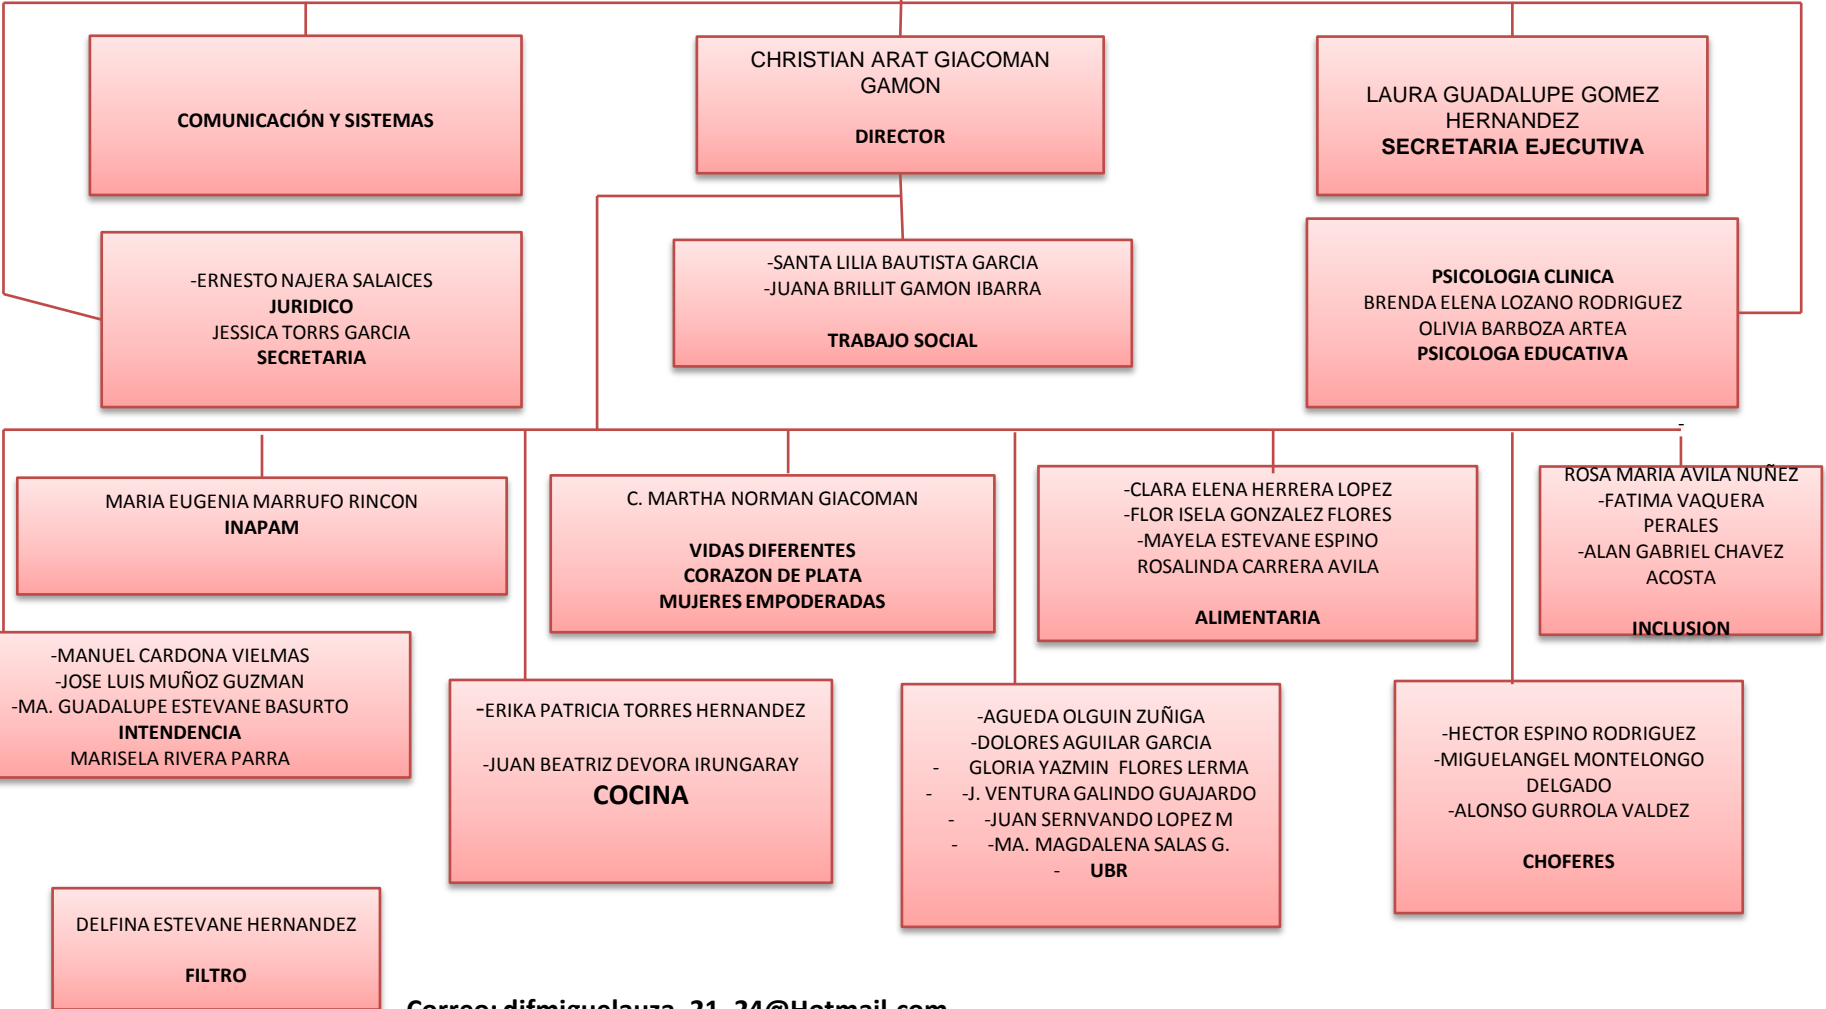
COMUNICACIÓN Y SISTEMAS

CHRISTIAN ARAT GIACOMAN GAMON

DIRECTOR

LAURA GUADALUPE GOMEZ HERNANDEZ
SECRETARIA EJECUTIVA

-ERNESTO NAJERA SALAICES
JURIDICO
JESSICA TORRS GARCIA
SECRETARIA

-SANTA LILIA BAUTISTA GARCIA
-JUANA BRILLIT GAMON IBARRA

TRABAJO SOCIAL

PSICOLOGIA CLINICA
BRENDA ELENA LOZANO RODRIGUEZ
OLIVIA BARBOZA ARTEA
PSICOLOGA EDUCATIVA

MARIA EUGENIA MARRUFO RINCON
INAPAM

C. MARTHA NORMAN GIACOMAN

VIDAS DIFERENTES
CORAZON DE PLATA
MUJERES EMPODERADAS

-CLARA ELENA HERRERA LOPEZ
-FLOR ISELA GONZALEZ FLORES
-MAYELA ESTEVANE ESPINO
ROSALINDA CARRERA AVILA

ALIMENTARIA

ROSA MARIA AVILA NUÑEZ
-FATIMA VAQUERA PERALES
-ALAN GABRIEL CHAVEZ ACOSTA

INCLUSION

-MANUEL CARDONA VIELMAS
-JOSE LUIS MUÑOZ GUZMAN
-MA. GUADALUPE ESTEVANE BASURTO
INTENDENCIA
MARISELA RIVERA PARRA

-ERIKA PATRICIA TORRES HERNANDEZ

-JUAN BEATRIZ DEVORA IRUNGARAY
COCINA

-AGUEDA OLGUIN ZUÑIGA
-DOLORES AGUILAR GARCIA
- GLORIA YAZMIN FLORES LERMA
- -J. VENTURA GALINDO GUAJARDO
- -JUAN SERNVANDO LOPEZ M
- -MA. MAGDALENA SALAS G.
- UBR

-HECTOR ESPINO RODRIGUEZ
-MIGUELANGEL MONTELONGO DELGADO
-ALONSO GURROLA VALDEZ

CHOFERES

DELFINA ESTEVANE HERNANDEZ

FILTRO

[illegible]